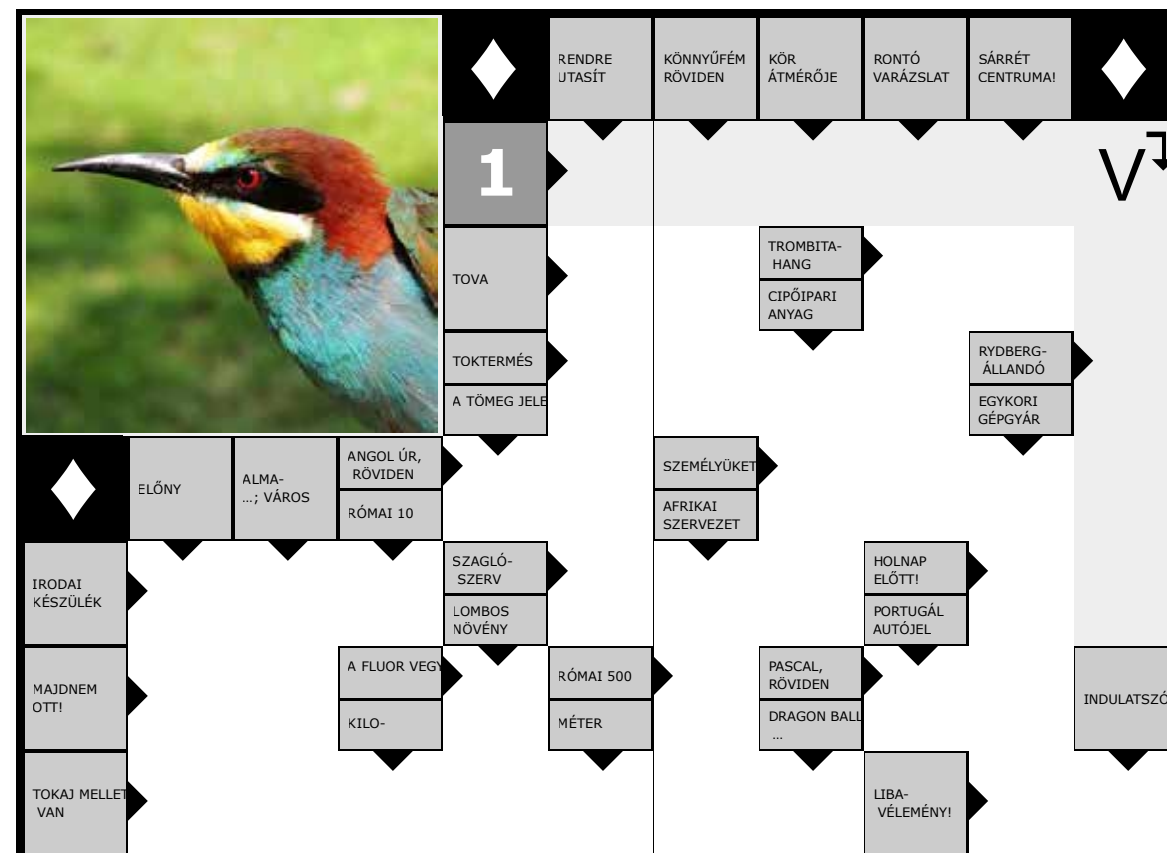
RENDRE UTASÍT

KÖNNYŰFÉM RÖVIDEN

KÖR ÁTMÉRŐJE

RONTÓ VARÁZSLAT

SÁRRÉT CENTRUMA!

1

V

TOVA

TROMBITAHANG

CIPŐIPARI ANYAG

TOKTERMÉS

A TÖMEG JELE

RYDBERG-ÁLLANDÓ

EGYKORI GÉPGYÁR

ELŐNY

ALMA-…; VÁROS

ANGOL ÚR, RÖVIDEN

RÓMAI 10

SZEMÉLYÜKET

AFRIKAI SZERVEZET

IRODAI KÉSZÜLÉK

SZAGLÓSZERV

LOMBOS NÖVÉNY

HOLNAP ELŐTT!

PORTUGÁL AUTÓJEL

MAJDNEM OTT!

A FLUOR VEGY

KILO-

RÓMAI 500

MÉTER

PASCAL, RÖVIDEN

DRAGON BALL …

INDULATSZÓ

TOKAJ MELLETT VAN

LIBAVÉLEMÉNY!